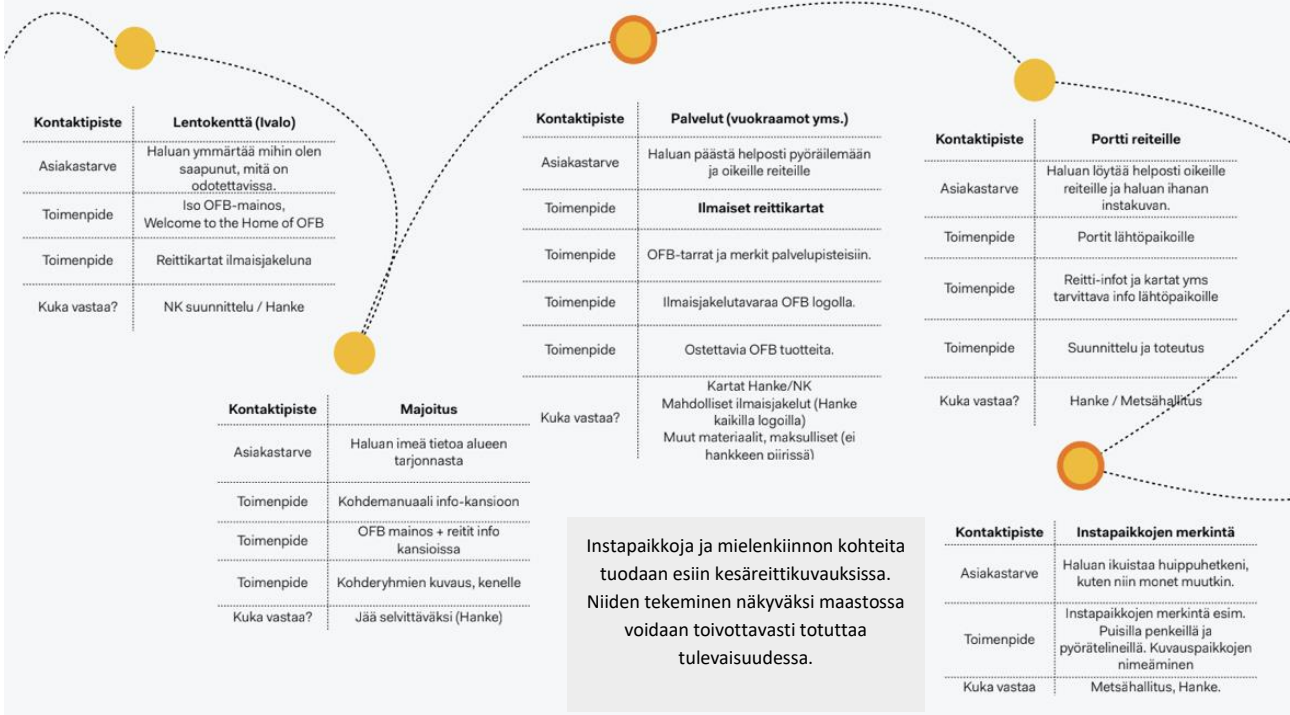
| Kontaktipiste | Lentokenttä (Ivalo) |
|---|---|
| Asiakastarve | Haluan ymmärtää mihin olen saapunut, mitä on odotettavissa. |
| Toimenpide | Iso OFB-mainos, Welcome to the Home of OFB |
| Toimenpide | Reittikartat ilmaisjakeluna |
| Kuka vastaa? | NK suunnittelu / Hanke |

| Kontaktipiste | Palvelut (vuokraamot yms.) |
|---|---|
| Asiakastarve | Haluan päästä helposti pyöräilemään ja oikeille reiteille |
| Toimenpide | Ilmaiset reittikartat |
| Toimenpide | OFB-tarrat ja merkit palvelupisteisiin. |
| Toimenpide | Ilmaisjakelutavaraa OFB logolla. |
| Toimenpide | Ostettavia OFB tuotteita. |
| Kuka vastaa? | Kartat Hanke/NK Mahdolliset ilmaisjakelut (Hanke kaikilla logoilla) Muut materiaalit, maksulliset (ei hankkeen piirissä) |

| Kontaktipiste | Portti reiteille |
|---|---|
| Asiakastarve | Haluan löytää helposti oikeille reiteille ja haluan ihanan instakuvan. |
| Toimenpide | Portit lähtöpaikoille |
| Toimenpide | Reitti-infot ja kartat yms tarvittava info lähtöpaikoille |
| Toimenpide | Suunnittelu ja toteutus |
| Kuka vastaa? | Hanke / Metsähallitus |

| Kontaktipiste | Majoitus |
|---|---|
| Asiakastarve | Haluan imeä tietoa alueen tarjonnasta |
| Toimenpide | Kohdemanuaali info-kansioon |
| Toimenpide | OFB mainos + reitit info kansioissa |
| Toimenpide | Kohderyhmien kuvaus, kenelle |
| Kuka vastaa? | Jää selvittäväksi (Hanke) |

Instapaikkoja ja mielenkiinnon kohteita tuodaan esiin kesäreittikuvauksissa. Niiden tekeminen näkyväksi maastossa voidaan toivottavasti totuttaa tulevaisuudessa.

| Kontaktipiste | Instapaikkojen merkintä |
|---|---|
| Asiakastarve | Haluan ikuistaa huippuhetkeni, kuten niin monet muutkin. |
| Toimenpide | Instapaikkojen merkintä esim. Puisilla penkeillä ja pyörätelineillä. Kuvauspaikkojen nimeäminen |
| Kuka vastaa | Metsähallitus, Hanke. |